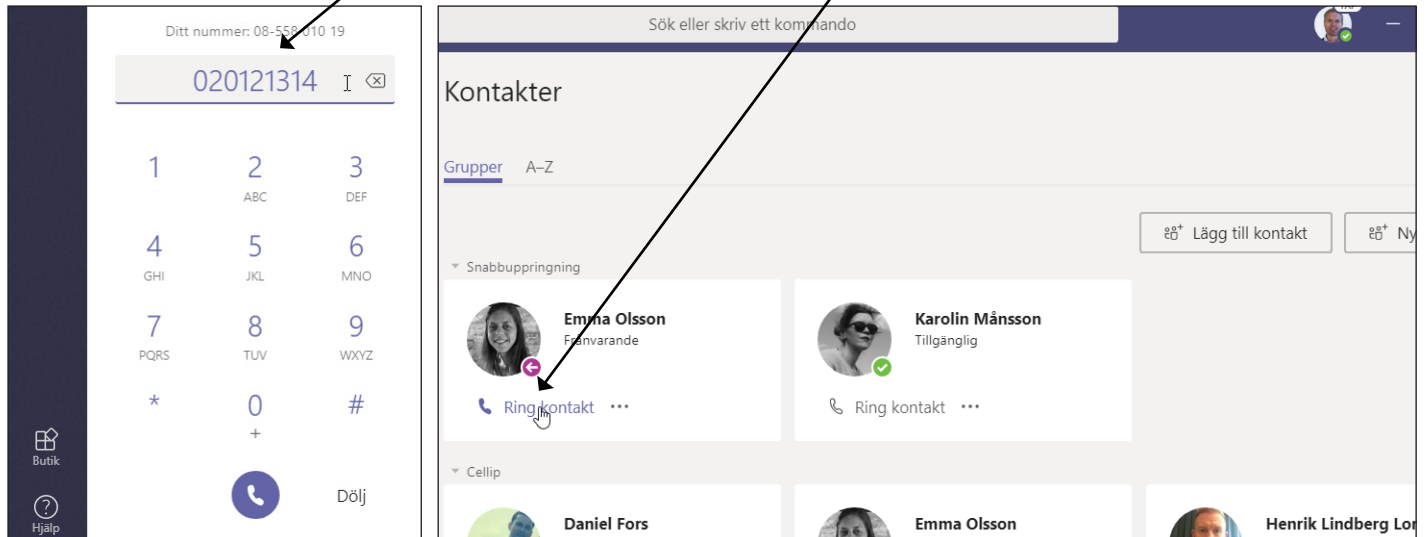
Ditt nummer: 08-558 010 19

020121314

1

2
ABC

3
DEF

4
GHI

5
JKL

6
MNO

7
PQRS

8
TUV

9
WXYZ

*

0
+

#

Dölj

Butik

Hjälp

Sök eller skriv ett kommando

Kontakter

Grupper A–Z

Lägg till kontakt

Ny

Snabbuppringning

Emma Olsson
Frånvarande

Ring kontakt ···

Karolin Månsson
Tillgänglig

Ring kontakt ···

Cellip

Daniel Fors

Emma Olsson

Henrik Lindberg Lo